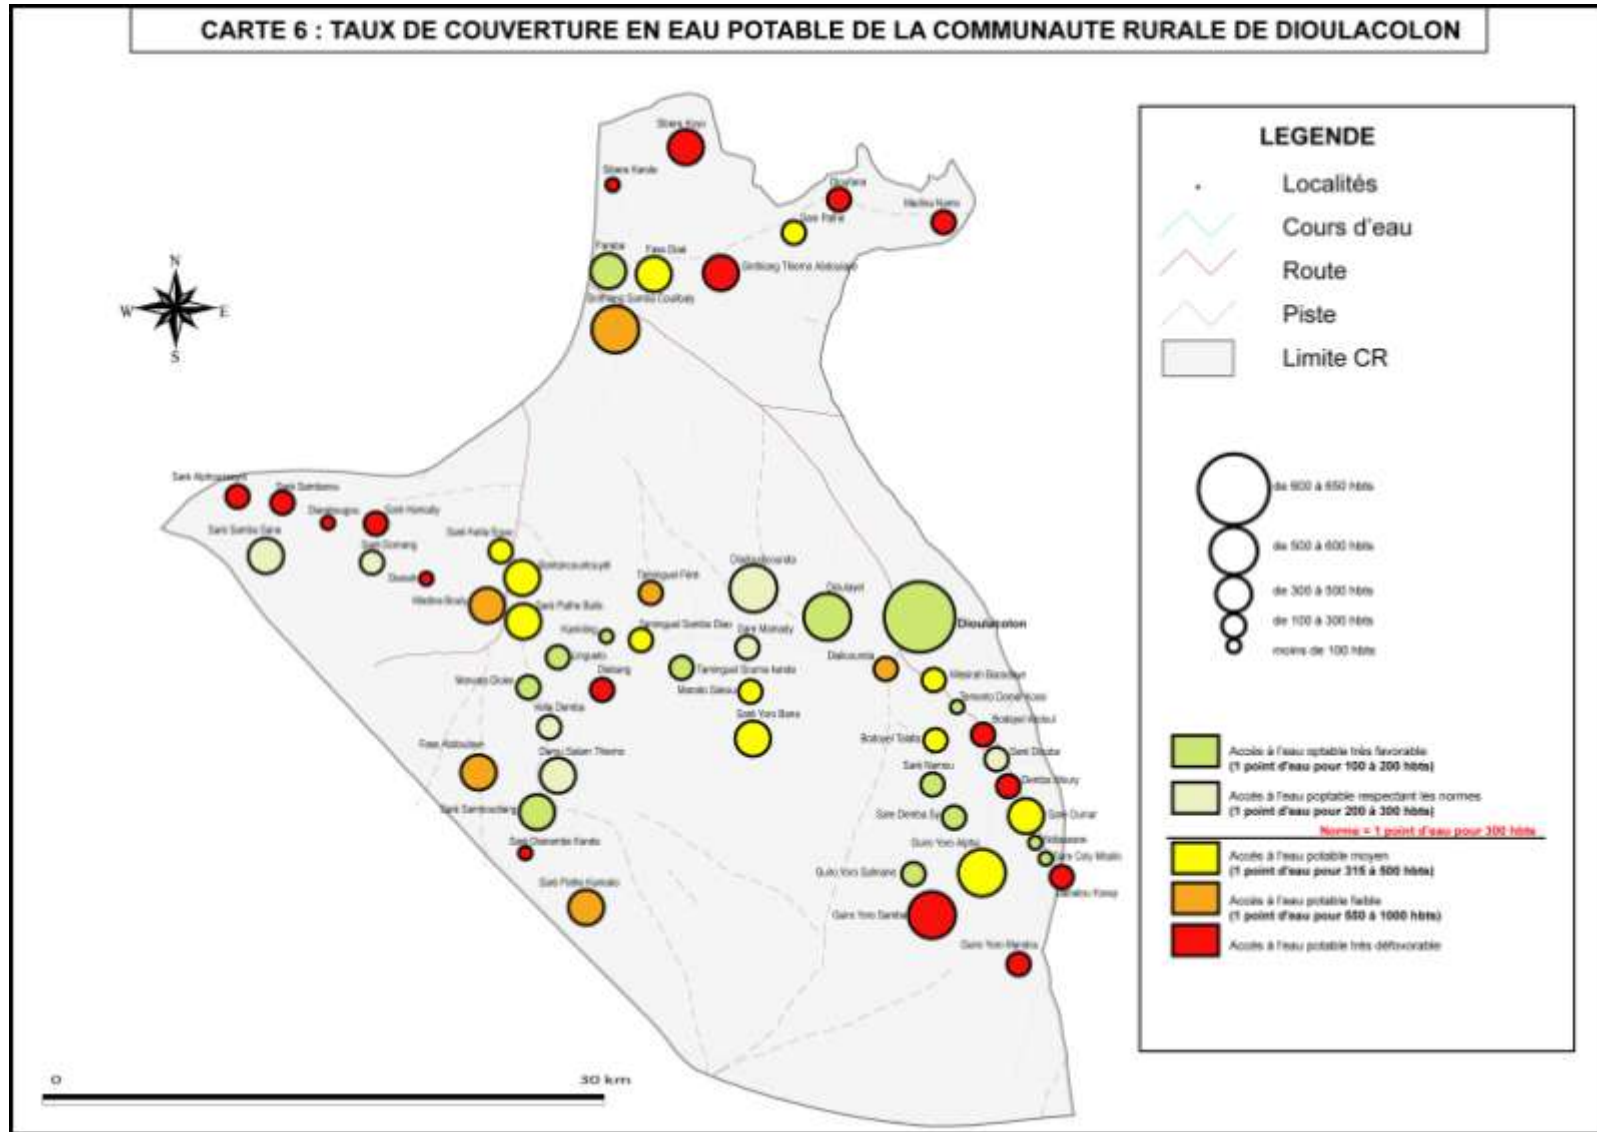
CARTE 6 : TAUX DE COUVERTURE EN EAU POTABLE DE LA COMMUNAUTE RURALE DE DIOULACOLON

LEGENDE

Localités

Cours d'eau

Route

Piste

Limite CR

de 600 à 650 hbts

de 500 à 600 hbts

de 300 à 500 hbts

de 100 à 300 hbts

moins de 100 hbts

Accès à l'eau potable très favorable (1 point d'eau pour 100 à 200 hbts)

Accès à l'eau poptable respectant les normes (1 point d'eau pour 200 à 300 hbts)

Norme = 1 point d'eau pour 300 hbts

Accès à l'eau potable moyen (1 point d'eau pour 315 à 500 hbts)

Accès à l'eau potable faible (1 point d'eau pour 550 à 1000 hbts)

Accès à l'eau potable très défavorable

N
W
E
S

Dioulacolon

Sinthiang Thierno Abdoulaye

Sinthiang Samba Coulibaly

Faraba

Diaobacounda

Diaoulayel

Dialacounda

Tambaguel Samba Diao

Sare Yoro Bana

Dar Salam Thierno

Sare Sambacabang

Fass Abdoulaye

Medina Bouly

Saré Samba Sare

Saré Yoro Mamadou

Sare Yoro Samba

Guito Yoro Sulmane

Sare Dembe Sy

Sare Oumar

0

30 km